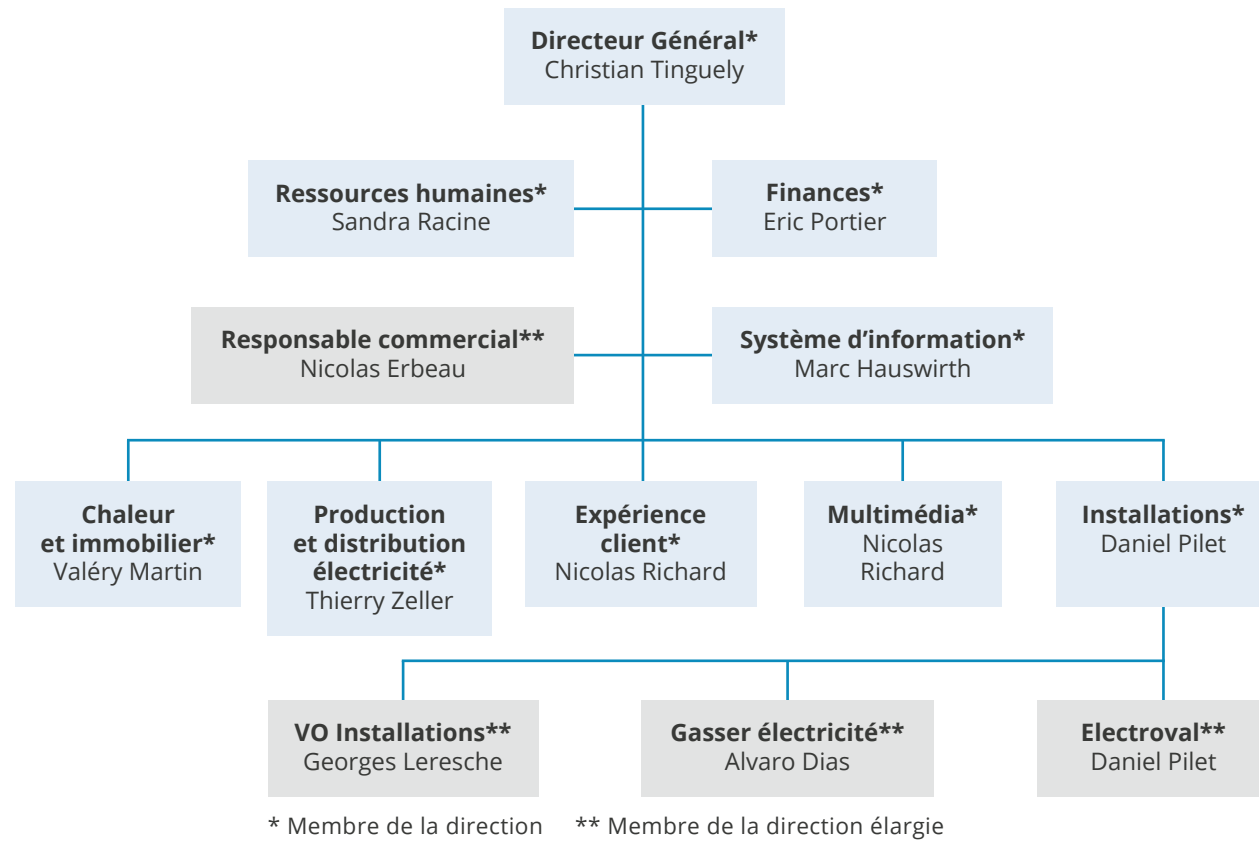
Directeur Général*
Christian Tinguely

Ressources humaines*
Sandra Racine

Finances*
Eric Portier

Responsable commercial**
Nicolas Erbeau

Système d'information*
Marc Hauswirth

Chaleur et immobilier*
Valéry Martin

Production et distribution électricité*
Thierry Zeller

Expérience client*
Nicolas Richard

Multimédia*
Nicolas Richard

Installations*
Daniel Pilet

VO Installations**
Georges Leresche

Gasser électricité**
Alvaro Dias

Electroval**
Daniel Pilet

* Membre de la direction ** Membre de la direction élargie